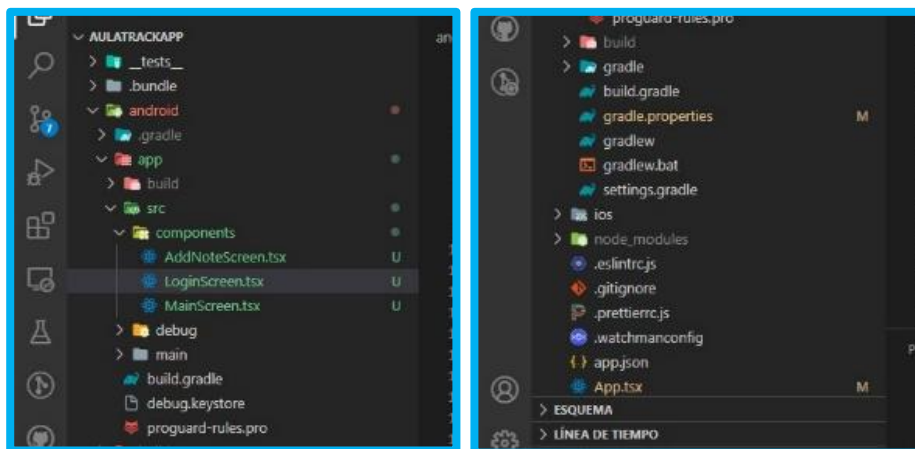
AULATRACKAPP
__tests__
.bundle
android
.gradle
app
build
src
components
AddNoteScreen.tsx U
LoginScreen.tsx U
MainScreen.tsx U
debug
main
build.gradle
debug.keystore
proguard-rules.pro

an

proguard-rules.pro
build
gradle
build.gradle
gradle.properties M
gradlew
gradlew.bat
settings.gradle
ios
node_modules
.eslintrc.js
.gitignore
.prettierrc.js
.watchmanconfig
app.json
App.tsx M
ESQUEMA
LÍNEA DE TIEMPO

P